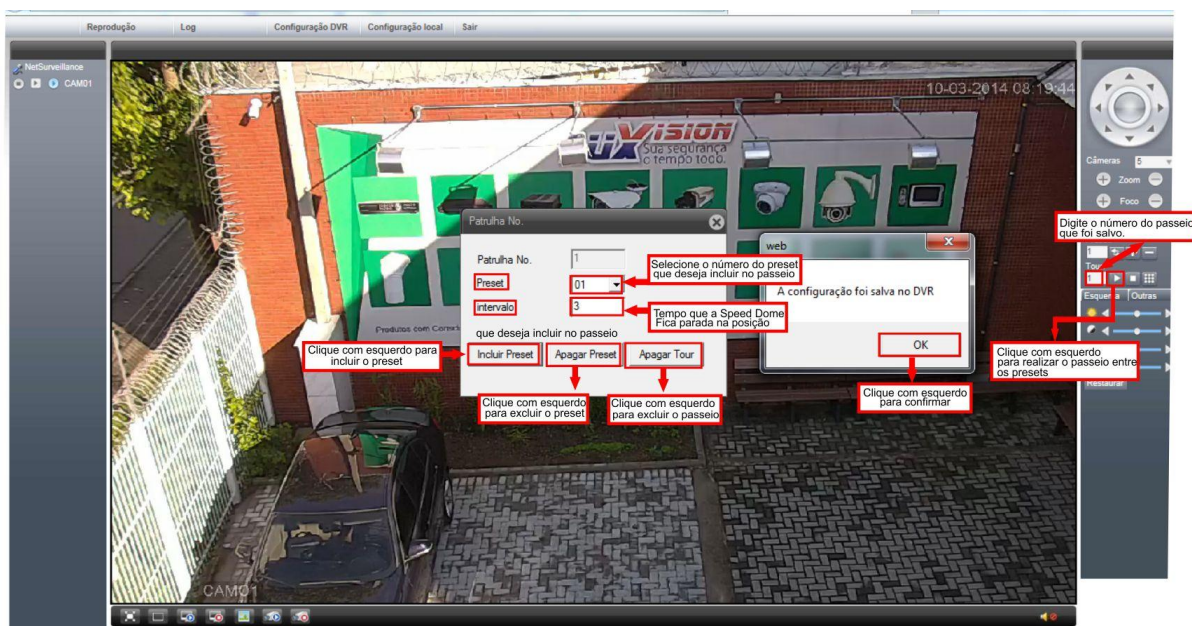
Reprodução Log Configuração DVR Configuração local Sair

NetSurveillance
CAM01

10-03-2014 08:19:44

VISION
Sua segurança o tempo todo.
Produtos com Correia

Patrulha No.
Patrulha No. 1
Preset 01
intervalo 3
que deseja incluir no passeio
Incluir Preset Apagar Preset Apagar Tour

Selecione o número do preset que deseja incluir no passeio
Tempo que a Speed Dome Fica parada na posição
Clique com esquerdo para incluir o preset
Clique com esquerdo para excluir o preset
Clique com esquerdo para excluir o passeio

web
A configuração foi salva no DVR
OK
Clique com esquerdo para confirmar

Câmeras 5
Zoom
Foco
Digite o número do passeio que foi salvo.
Tour
1
Esquerda Outras
Clique com esquerdo para realizar o passeio entre os presets
Restaurar

CAM01